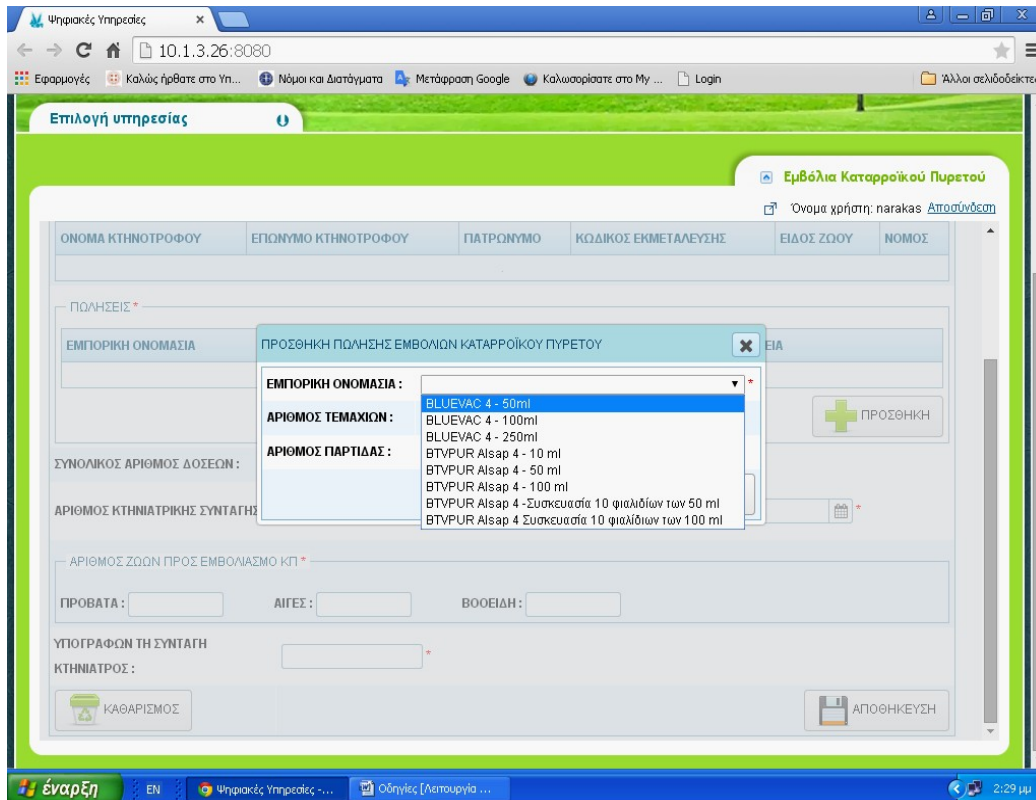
Ψηφιακές Υπηρεσίες ×

10.1.3.26:8080

Εφαρμογές Καλώς ήρθατε στο Υπ... Νόμοι και Διατάγματα Μετάφραση Google Καλωσορίσατε στο My ... Login Άλλοι σελιδοδείκτε

Επιλογή υπηρεσίας

Εμβόλια Καταρροϊκού Πυρετού

Όνομα χρήστη: narakas Αποσύνδεση

| ΟΝΟΜΑ ΚΤΗΝΟΤΡΟΦΟΥ | ΕΠΩΝΥΜΟ ΚΤΗΝΟΤΡΟΦΟΥ | ΠΑΤΡΩΝΥΜΟ | ΚΩΔΙΚΟΣ ΕΚΜΕΤΑΛΕΥΣΗΣ | ΕΙΔΟΣ ΖΩΟΥ | ΝΟΜΟΣ |
|---|---|---|---|---|---|

ΠΩΛΗΣΕΙΣ *

ΕΜΠΟΡΙΚΗ ΟΝΟΜΑΣΙΑ ΕΙΑ

ΠΡΟΣΘΗΚΗ

ΣΥΝΟΛΙΚΟΣ ΑΡΙΘΜΟΣ ΔΟΣΕΩΝ :

ΑΡΙΘΜΟΣ ΚΤΗΝΙΑΤΡΙΚΗΣ ΣΥΝΤΑΓΗΣ *

ΠΡΟΣΘΗΚΗ ΠΩΛΗΣΗΣ ΕΜΒΟΛΙΩΝ ΚΑΤΑΡΡΟΪΚΟΥ ΠΥΡΕΤΟΥ

ΕΜΠΟΡΙΚΗ ΟΝΟΜΑΣΙΑ : *

ΑΡΙΘΜΟΣ ΤΕΜΑΧΙΩΝ :

ΑΡΙΘΜΟΣ ΠΑΡΤΙΔΑΣ :

BLUEVAC 4 - 50ml
BLUEVAC 4 - 100ml
BLUEVAC 4 - 250ml
BTVPUR Alsap 4 - 10 ml
BTVPUR Alsap 4 - 50 ml
BTVPUR Alsap 4 - 100 ml
BTVPUR Alsap 4 -Συσκευασία 10 φιαλιδίων των 50 ml
BTVPUR Alsap 4 Συσκευασία 10 φιαλίδιων των 100 ml

ΑΡΙΘΜΟΣ ΖΩΩΝ ΠΡΟΣ ΕΜΒΟΛΙΑΣΜΟ ΚΠ *

ΠΡΟΒΑΤΑ : ΑΙΓΕΣ : ΒΟΟΕΙΔΗ :

ΥΠΟΓΡΑΦΩΝ ΤΗ ΣΥΝΤΑΓΗ ΚΤΗΝΙΑΤΡΟΣ : *

ΚΑΘΑΡΙΣΜΟΣ

ΑΠΟΘΗΚΕΥΣΗ

έναρξη EN Ψηφιακές Υπηρεσίες -... Οδηγίες [Λειτουργία ... 2:29 μμ